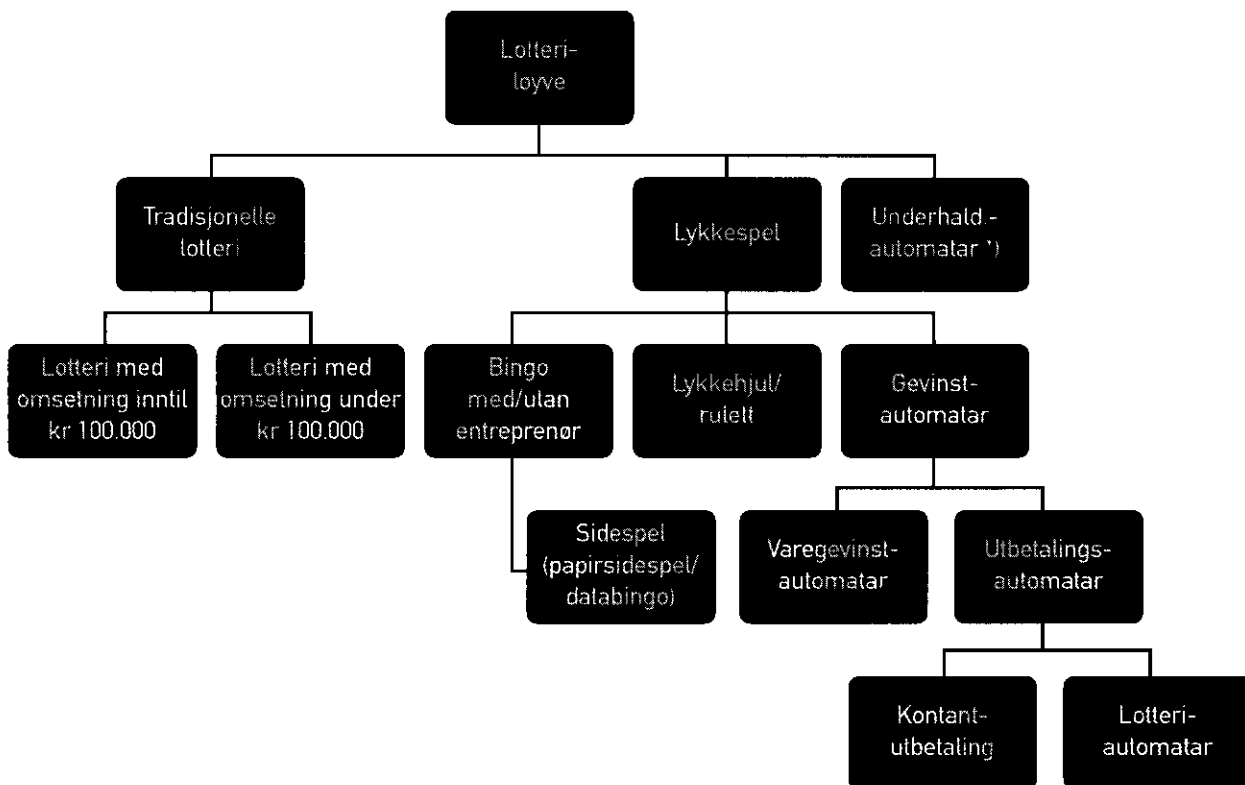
Lotteri-løyve

Tradisjonelle lotteri

Lykkespel

Underhald.-automatar *)

Lotteri med omsetning inntil kr 100.000

Lotteri med omsetning under kr 100.000

Bingo med/utan entreprenør

Lykkehjul/rulett

Gevinst-automatar

Sidespel (papirsidespel/databingo)

Varegevinst-automatar

Utbetalings-automatar

Kontant-utbetaling

Lotteri-automatar